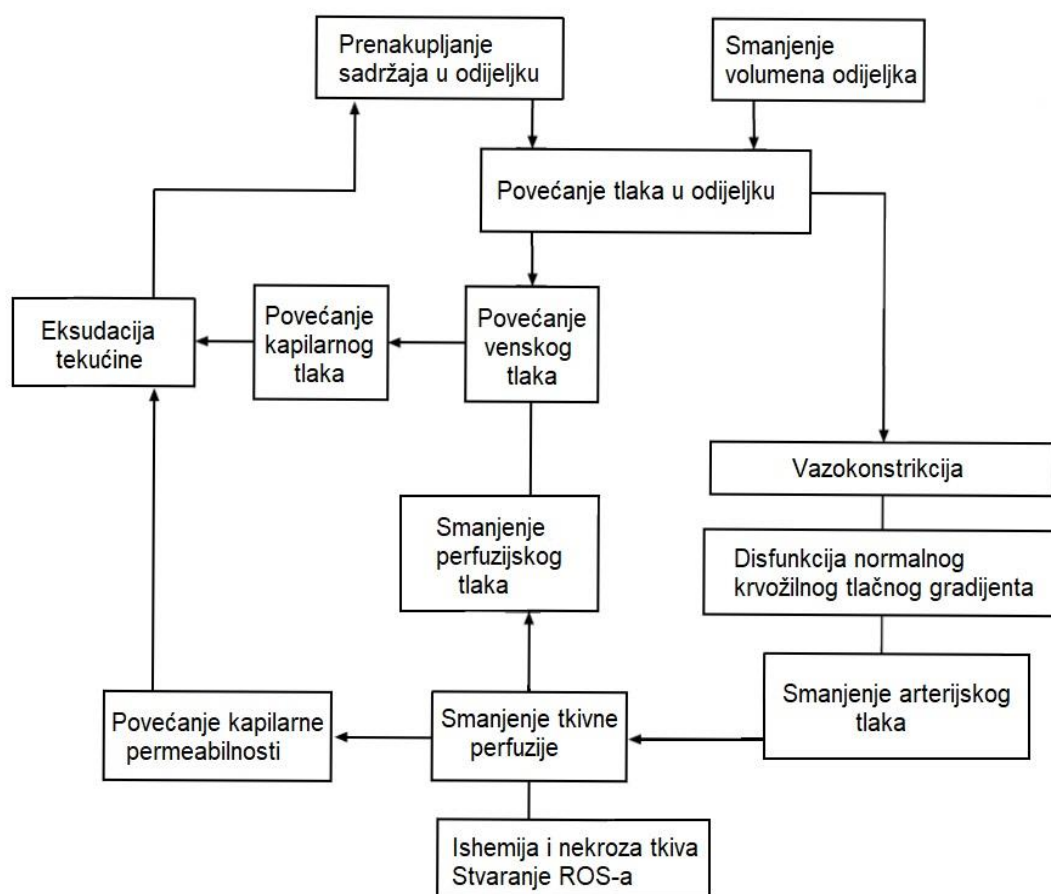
Prenakupljanje sadržaja u odijeljku

Smanjenje volumena odijeljka

Povećanje tlaka u odijeljku

Eksudacija tekućine

Povećanje kapilarnog tlaka

Povećanje venskog tlaka

Vazokonstrikcija

Smanjenje perfuzijskog tlaka

Disfunkcija normalnog krvožilnog tlačnog gradijenta

Smanjenje arterijskog tlaka

Povećanje kapilarne permeabilnosti

Smanjenje tkivne perfuzije

Ishemija i nekroza tkiva
Stvaranje ROS-a